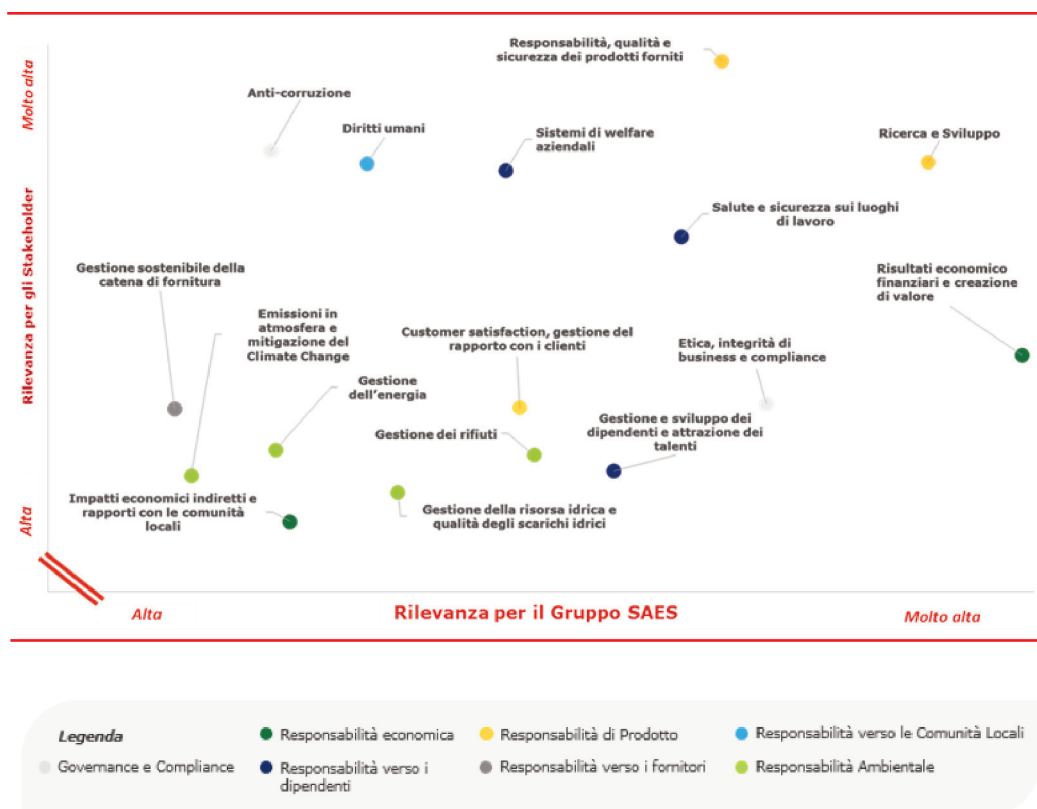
Molto alta

Rilevanza per gli Stakeholder

Alta

Responsabilità, qualità e sicurezza dei prodotti forniti

Anti-corruzione

Diritti umani

Sistemi di welfare aziendali

Ricerca e Sviluppo

Salute e sicurezza sui luoghi di lavoro

Gestione sostenibile della catena di fornitura

Risultati economico finanziari e creazione di valore

Emissioni in atmosfera e mitigazione del Climate Change

Customer satisfaction, gestione del rapporto con i clienti

Etica, integrità di business e compliance

Gestione dell'energia

Gestione dei rifiuti

Gestione e sviluppo dei dipendenti e attrazione dei talenti

Impatti economici indiretti e rapporti con le comunità locali

Gestione della risorsa idrica e qualità degli scarichi idrici

Alta

Rilevanza per il Gruppo SAES

Molto alta

Legenda

Responsabilità economica

Responsabilità di Prodotto

Responsabilità verso le Comunità Locali

Governance e Compliance

Responsabilità verso i dipendenti

Responsabilità verso i fornitori

Responsabilità Ambientale